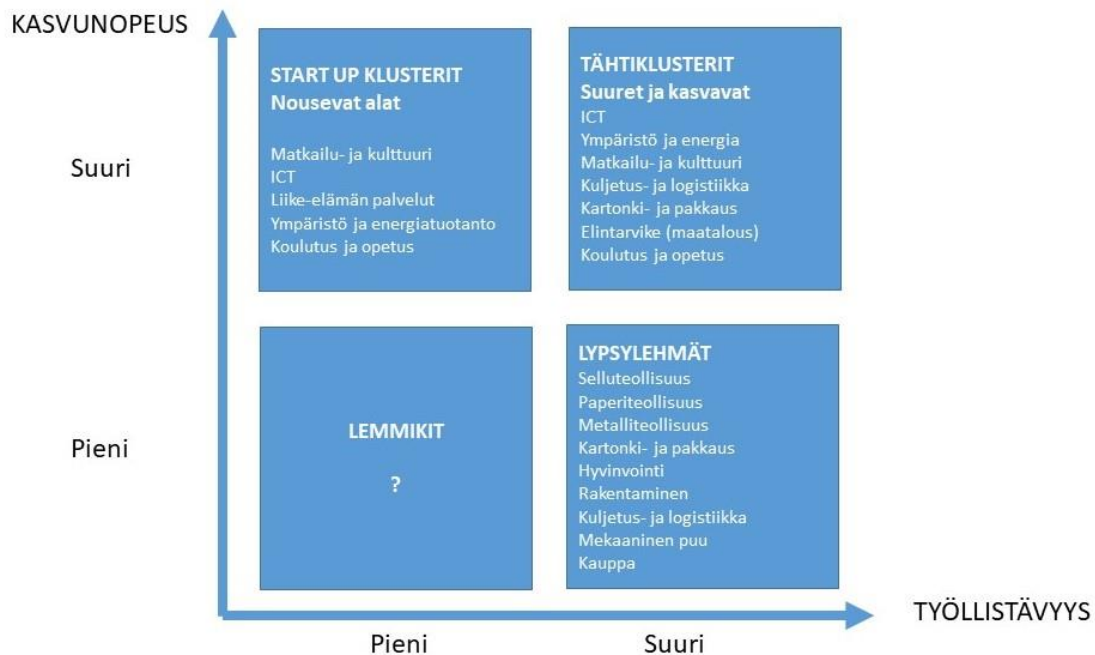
KASVUNOPEUS

Suuri

Pieni

START UP KLUSTERIT
Nousevat alat

Matkailu- ja kulttuuri
ICT
Liike-elämän palvelut
Ympäristö ja energiatuotanto
Koulutus ja opetus

TÄHTIKLUSTERIT
Suuret ja kasvavat
ICT
Ympäristö ja energia
Matkailu- ja kulttuuri
Kuljetus- ja logistiikka
Kartonki- ja pakkaus
Elintarvike (maatalous)
Koulutus ja opetus

LEMMIKIT

?

LYPSYLEHMÄT
Selluteollisuus
Paperiteollisuus
Metalliteollisuus
Kartonki- ja pakkaus
Hyvinvointi
Rakentaminen
Kuljetus- ja logistiikka
Mekaaninen puu
Kauppa

TYÖLLISTÄVYYS

Pieni

Suuri